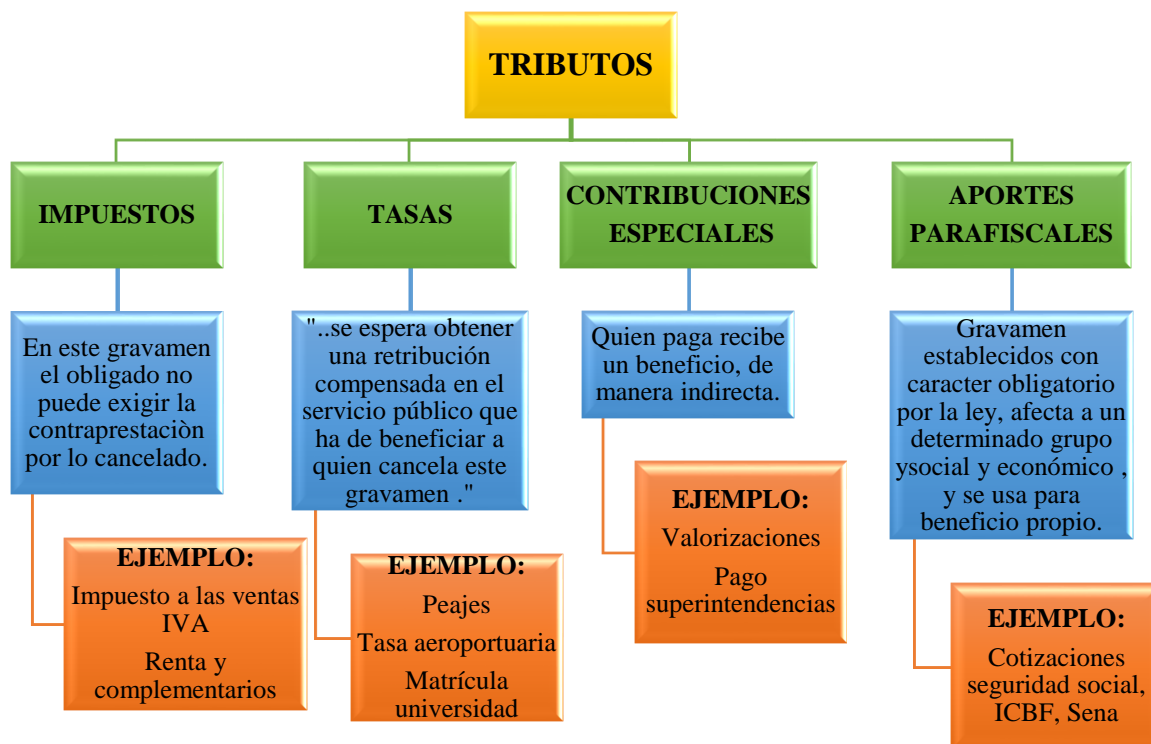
TRIBUTOS

IMPUESTOS

En este gravamen el obligado no puede exigir la contraprestaciòn por lo cancelado.

EJEMPLO:
Impuesto a las ventas IVA
Renta y complementarios

TASAS

"..se espera obtener una retribución compensada en el servicio público que ha de beneficiar a quien cancela este gravamen ."

EJEMPLO:
Peajes
Tasa aeroportuaria
Matrícula universidad

CONTRIBUCIONES ESPECIALES

Quien paga recibe un beneficio, de manera indirecta.

EJEMPLO:
Valorizaciones
Pago superintendencias

APORTES PARAFISCALES

Gravamen establecidos con caracter obligatorio por la ley, afecta a un determinado grupo ysocial y económico , y se usa para beneficio propio.

EJEMPLO:
Cotizaciones seguridad social, ICBF, Sena